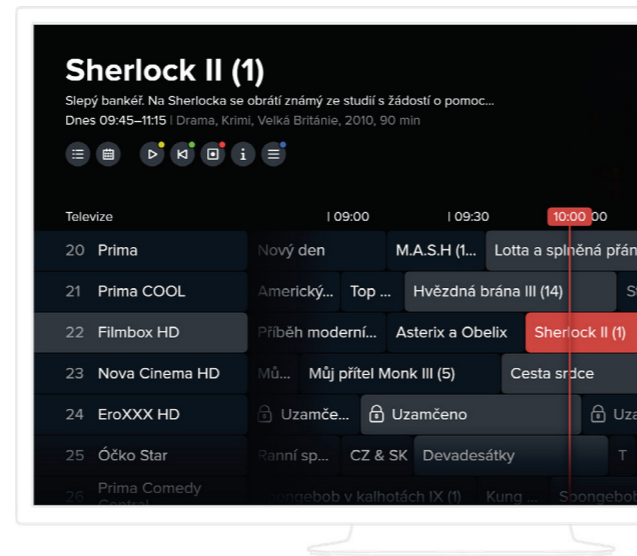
Sherlock II (1)

Slepý bankéř. Na Sherlocka se obrátí známý ze studií s žádostí o pomoc...

Dnes 09:45–11:15 | Drama, Krimi, Velká Británie, 2010, 90 min

Televize | 09:00 | 09:30 10:00 00

20 Prima Nový den M.A.S.H (1... Lotta a splněná přán

21 Prima COOL Americký... Top ... Hvězdná brána III (14) S

22 Filmbox HD Příběh moderní... Asterix a Obelix Sherlock II (1)

23 Nova Cinema HD Mů... Můj přítel Monk III (5) Cesta srdce

24 EroXXX HD Uzamče... Uzamčeno Uza

25 Óčko Star Ranní sp... CZ & SK Devadesátky T

26 Prima Comedy Central Spongebob v kalhotách IX (1) Kung ... Spongebob